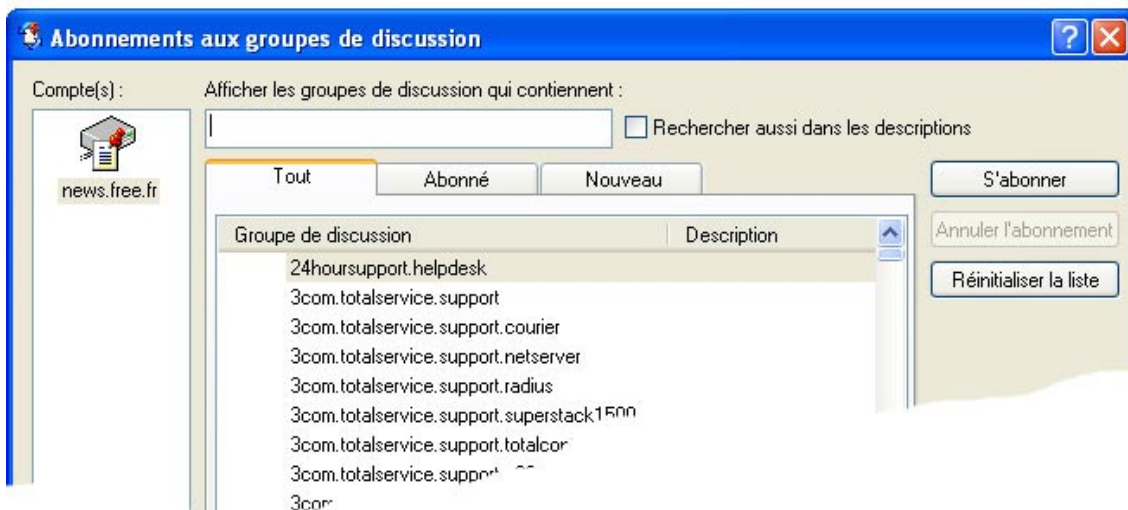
Abonnements aux groupes de discussion

Compte(s) :

news.free.fr

Afficher les groupes de discussion qui contiennent :

Rechercher aussi dans les descriptions

Tout | Abonné | Nouveau

S'abonner

Annuler l'abonnement

Réinitialiser la liste

| Groupe de discussion | Description |
|---|---|
| 24hoursupport.helpdesk | |
| 3com.totalservice.support | |
| 3com.totalservice.support.courier | |
| 3com.totalservice.support.netserver | |
| 3com.totalservice.support.radius | |
| 3com.totalservice.support.superstack1500 | |
| 3com.totalservice.support.totalcor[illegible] | |
| 3com.totalservice.suppor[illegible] | |
| 3com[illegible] | |